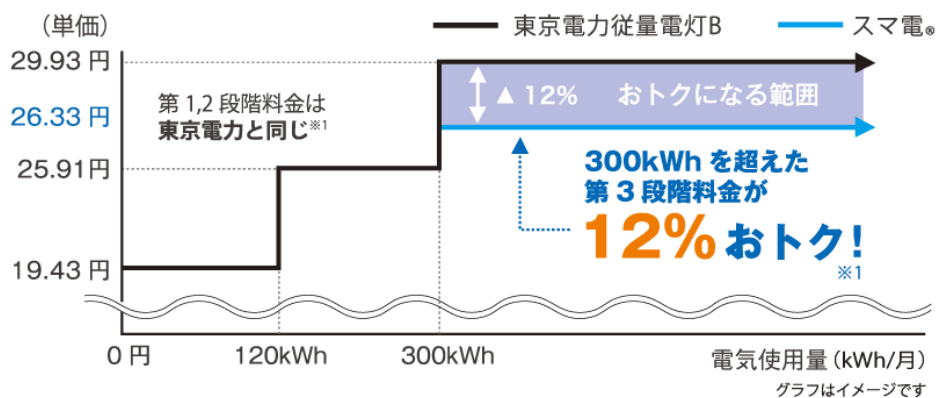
（単価）

東京電力従量電灯B

スマ電®

29.93 円

26.33 円

25.91 円

19.43 円

第 1,2 段階料金は
東京電力と同じ※1

▲ 12%　おトクになる範囲

300kWh を超えた
第 3 段階料金が

12% おトク！

※1

0 円

120kWh

300kWh

電気使用量（kWh/月）

グラフはイメージです